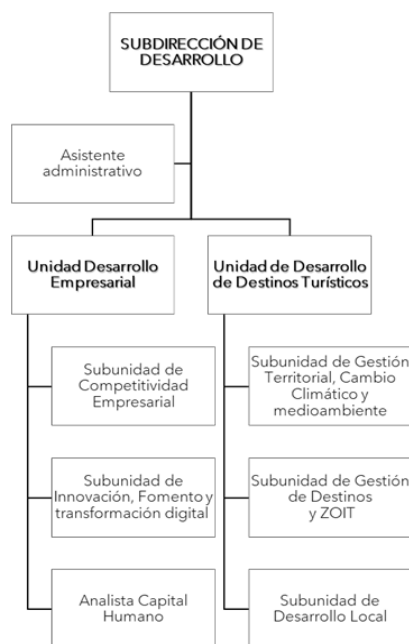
SUBDIRECCIÓN DE DESARROLLO

Asistente administrativo

Unidad Desarrollo Empresarial

Subunidad de Competitividad Empresarial

Subunidad de Innovación, Fomento y transformación digital

Analista Capital Humano

Unidad de Desarrollo de Destinos Turísticos

Subunidad de Gestión Territorial, Cambio Climático y medioambiente

Subunidad de Gestión de Destinos y ZOIT

Subunidad de Desarrollo Local